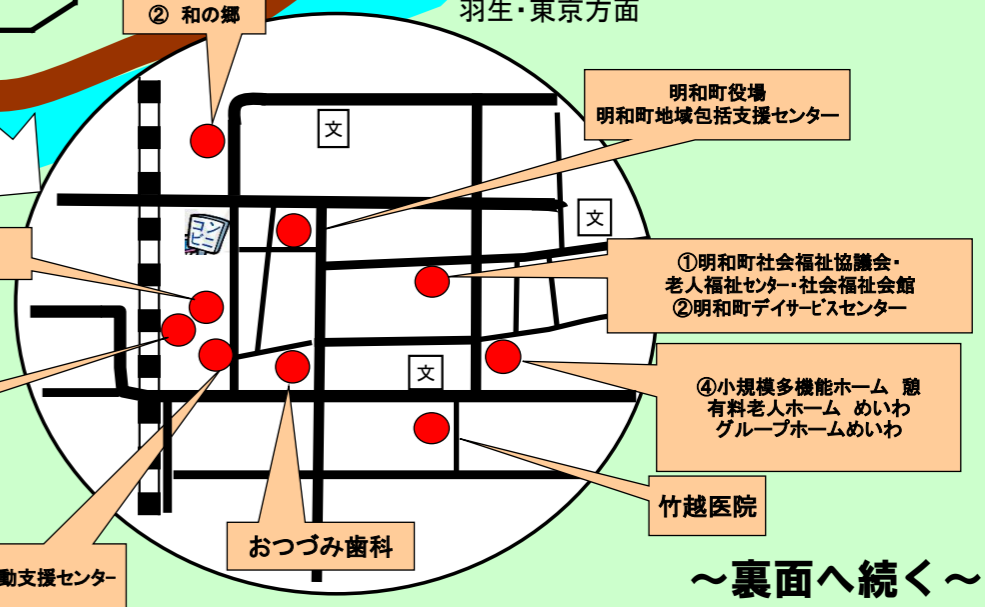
② 和の郷

羽生・東京方面

明和町役場
明和町地域包括支援センター

文

文

コンビニ

①明和町社会福祉協議会・
老人福祉センター・社会福祉会館
②明和町デイサービスセンター

文

④小規模多機能ホーム 憩
有料老人ホーム めいわ
グループホームめいわ

竹越医院

おつづみ歯科

動支援センター

～裏面へ続く～